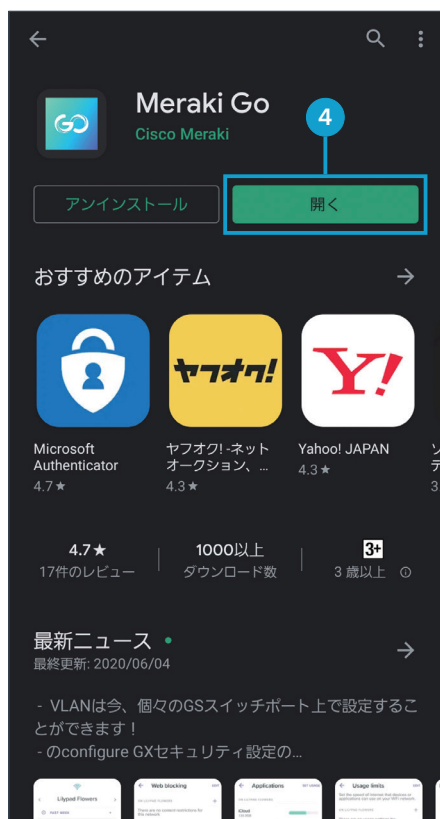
Meraki Go
Cisco Meraki

4

アンインストール

開く

おすすめのアイテム

ヤフオク!

Y!

Microsoft Authenticator
4.7★

ヤフオク! -ネットオークション、…
4.3★

Yahoo! JAPAN
4.3★

ソ
テ
3

4.7★
17件のレビュー

1000以上
ダウンロード数

3+
3 歳以上

最新ニュース •
最終更新: 2020/06/04

- VLANは今、個々のGSスイッチポート上で設定することができます！
- のconfigure GXセキュリティ設定の...

Lilypad Flowers

Web blocking

Applications

Usage limits